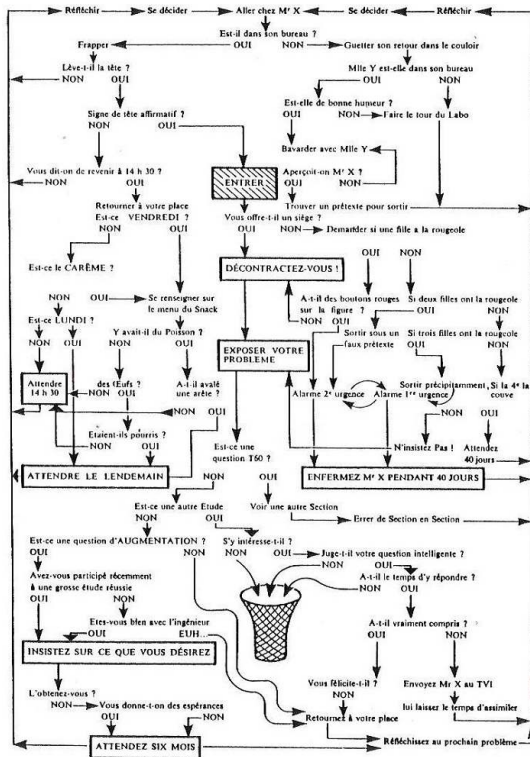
Réfléchir — Se décider — Aller chez Mr X — Se décider — Réfléchir

Est-il dans son bureau ?
OUI NON — Guetter son retour dans le couloir

Frapper

Lève-t-il la tête ?
NON OUI

Mlle Y est-elle dans son bureau
OUI NON

Signe de tête affirmatif ?
NON OUI

Est-elle de bonne humeur ?
OUI NON — Faire le tour du Labo

Bavarder avec Mlle Y

Vous dit-on de revenir à 14 h 30 ?
NON OUI

ENTRER

Aperçoit-on Mr X ?
OUI NON

Trouver un prétexte pour sortir

Retournez à votre place
Est-ce VENDREDI ?
NON OUI

Vous offre-t-il un siège ?
OUI NON — Demander si une fille a la rougeole

Est-ce le CARÊME ?

DÉCONTRACTEZ-VOUS !

OUI NON

A-t-il des boutons rouges sur la figure ?
NON OUI

Si deux filles ont la rougeole
OUI NON

NON OUI — Se renseigner sur le menu du Snack

Est-ce LUNDI ?
NON OUI

Y avait-il du Poisson ?
NON OUI

Sortir sous un faux prétexte

Si trois filles ont la rougeole
OUI NON

Attendre 14 h 30

des Œufs ?
NON OUI

A-t-il avalé une arête ?

EXPOSER VOTRE PROBLEME

Sortir précipitamment
Si la 4e la couve

Alarme 2e urgence
Alarme 1re urgence

NON OUI

Etaient-ils pourris ?
NON OUI

N'insistez Pas !

Attendez 40 jours

Est-ce une question T60 ?

ATTENDRE LE LENDEMAIN

NON OUI

ENFERMEZ Mr X PENDANT 40 JOURS

Est-ce une autre Etude
NON OUI

Voir une autre Section

Errer de Section en Section

Est-ce une question d'AUGMENTATION ?
OUI NON

S'y intéresse-t-il ?
NON OUI

Juge-t-il votre question intelligente ?
NON OUI

Avez-vous participé récemment à une grosse étude réussie
OUI NON

A-t-il le temps d'y répondre ?
NON OUI

Etes-vous bien avec l'ingénieur
OUI EUH...

INSISTEZ SUR CE QUE VOUS DÉSIREZ

A-t-il vraiment compris ?
OUI NON

L'obtenez-vous ?
NON — Vous donne-t-on des espérances
OUI NON

Vous félicite-t-il ?
NON

Envoyez Mr X au TVI

lui laisser le temps d'assimiler

Retournez à votre place

ATTENDEZ SIX MOIS

Réfléchissez au prochain problème